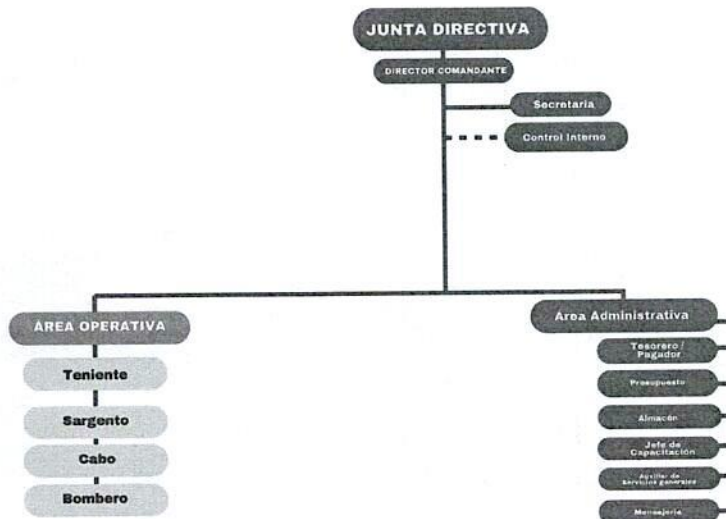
JUNTA DIRECTIVA

DIRECTOR COMANDANTE

Secretaria

Control Interno

AREA OPERATIVA

Teniente

Sargento

Cabo

Bombero

Área Administrativa

Tesorero / Pagador

Presupuesto

Almacén

Jefe de Capacitación

Auxiliar de Servicios generales

Mensajeria